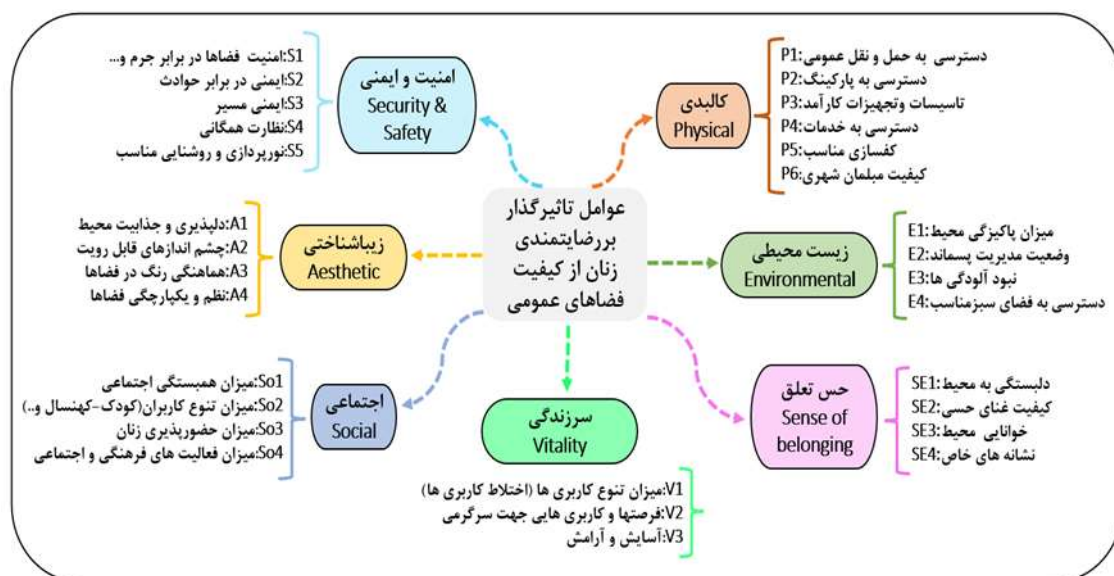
عوامل تاثیرگذار بررضایتمندی زنان از کیفیت فضاهای عمومی

امنیت و ایمنی
Security & Safety
S1:امنیت فضاها در برابر جرم و...
S2:ایمنی در برابر حوادث
S3:ایمنی مسیر
S4:نظارت همگانی
S5:نورپردازی و روشنایی مناسب

کالبدی
Physical
P1:دسترسی به حمل و نقل عمومی
P2:دسترسی به پارکینگ
P3:تاسیسات وتجهیزات کارآمد
P4:دسترسی به خدمات
P5:کفسازی مناسب
P6:کیفیت مبلمان شهری

زیباشناختی
Aesthetic
A1:دلپذیری و جذابیت محیط
A2:چشم اندازهای قابل رویت
A3:هماهنگی رنگ در فضاها
A4:نظم و یکپارچگی فضاها

زیست محیطی
Environmental
E1:میزان پاکیزگی محیط
E2:وضعیت مدیریت پسماند
E3:نبود آلودگی ها
E4:دسترسی به فضای سبزمناسب

اجتماعی
Social
So1:میزان همبستگی اجتماعی
So2:میزان تنوع کاربران(کودک-کهنسال و..)
So3:میزان حضورپذیری زنان
So4:میزان فعالیت های فرهنگی و اجتماعی

سرزندگی
Vitality
V1:میزان تنوع کاربری ها (اختلاط کاربری ها)
V2:فرصتها و کاربری هایی جهت سرگرمی
V3:آسایش و آرامش

حس تعلق
Sense of belonging
SE1:دلبستگی به محیط
SE2:کیفیت غنای حسی
SE3:خوانایی محیط
SE4:نشانه های خاص